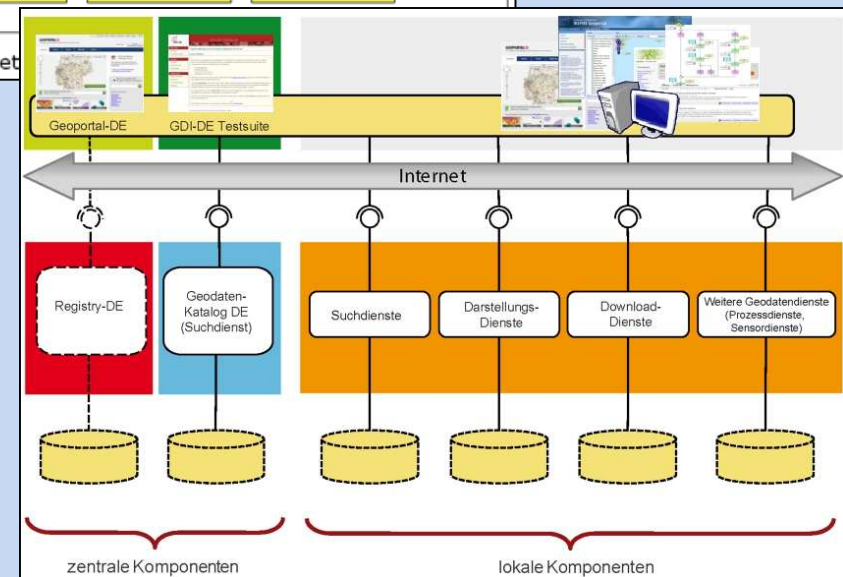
et

Geoportal-DE

GDI-DE Testsuite

Internet

Registry-DE

Geodaten-Katalog DE (Suchdienst)

Suchdienste

Darstellungs-Dienste

Download-Dienste

Weitere Geodatendienste (Prozessdienste, Sensordienste)

zentrale Komponenten

lokale Komponenten